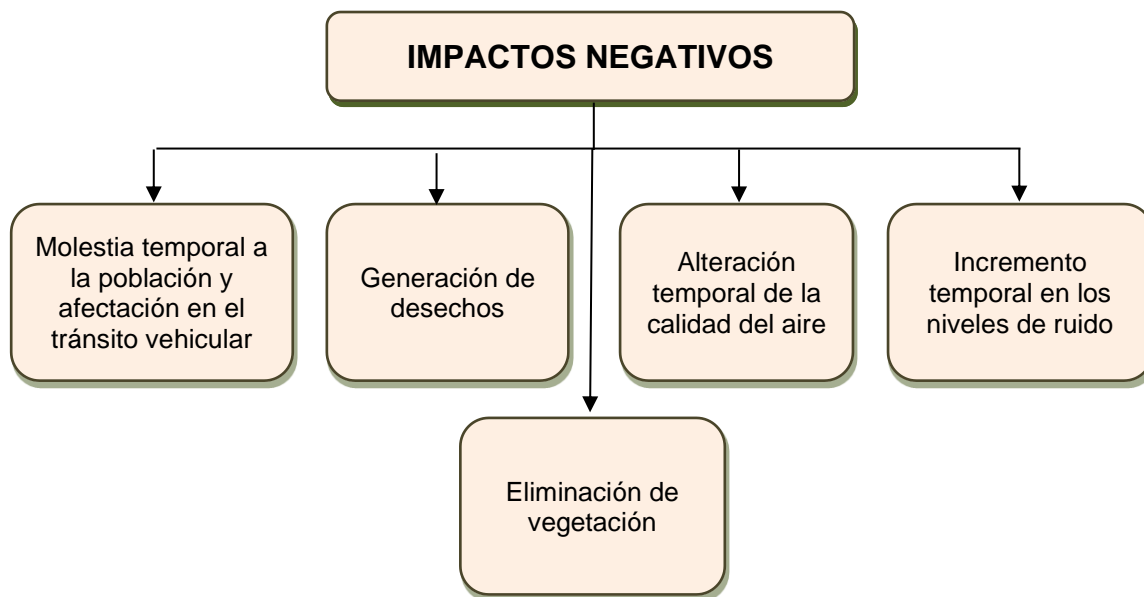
IMPACTOS NEGATIVOS

Molestia temporal a la población y afectación en el tránsito vehicular

Generación de desechos

Alteración temporal de la calidad del aire

Incremento temporal en los niveles de ruido

Eliminación de vegetación